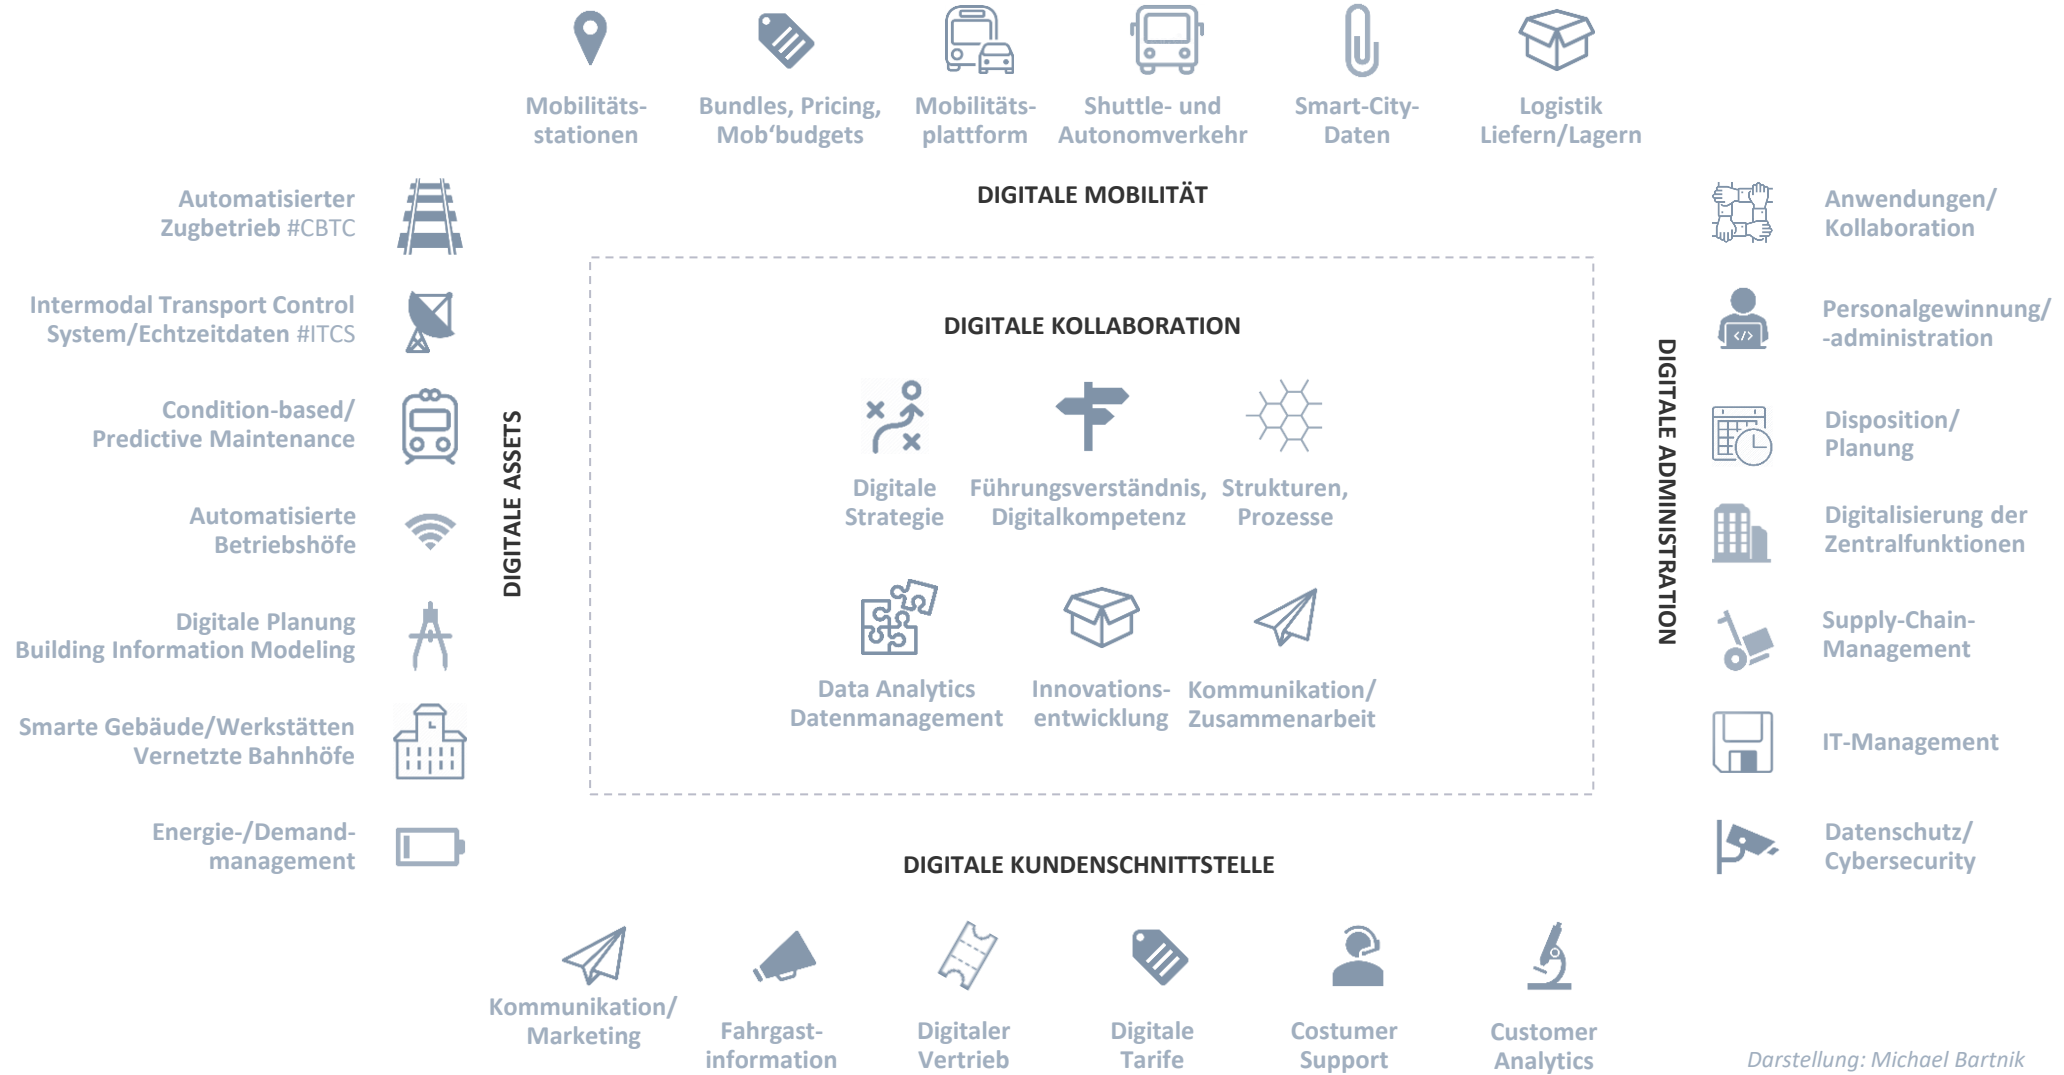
Mobilitätsstationen

Bundles, Pricing, Mob'budgets

Mobilitätsplattform

Shuttle- und Autonomverkehr

Smart-City-Daten

Logistik Liefern/Lagern

DIGITALE MOBILITÄT

Automatisierter Zugbetrieb #CBTC

Intermodal Transport Control System/Echtzeitdaten #ITCS

Condition-based/ Predictive Maintenance

Automatisierte Betriebshöfe

Digitale Planung Building Information Modeling

Smarte Gebäude/Werkstätten Vernetzte Bahnhöfe

Energie-/Demandmanagement

DIGITALE ASSETS

DIGITALE KOLLABORATION

Digitale Strategie

Führungsverständnis, Digitalkompetenz

Strukturen, Prozesse

Data Analytics Datenmanagement

Innovationsentwicklung

Kommunikation/ Zusammenarbeit

DIGITALE ADMINISTRATION

Anwendungen/ Kollaboration

Personalgewinnung/ -administration

Disposition/ Planung

Digitalisierung der Zentralfunktionen

Supply-Chain-Management

IT-Management

Datenschutz/ Cybersecurity

DIGITALE KUNDENSCHNITTSTELLE

Kommunikation/ Marketing

Fahrgastinformation

Digitaler Vertrieb

Digitale Tarife

Costumer Support

Customer Analytics

Darstellung: Michael Bartnik